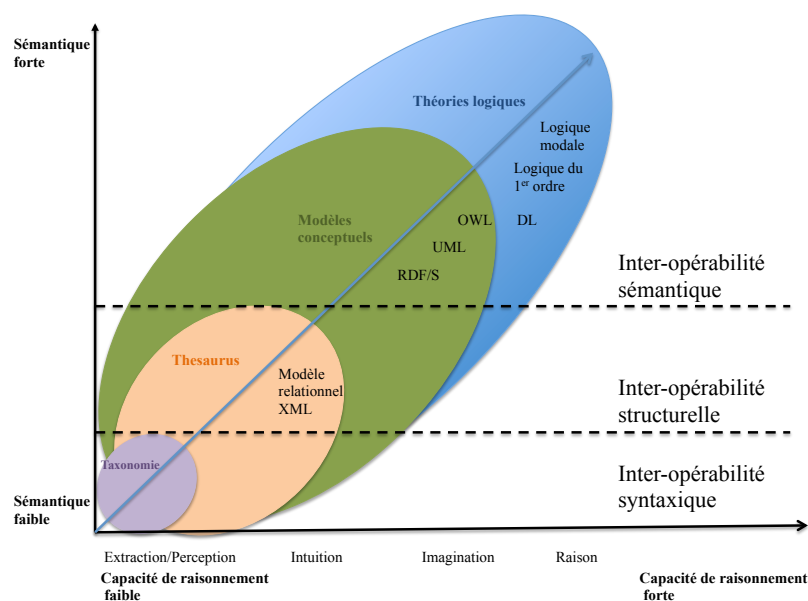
Sémantique forte

Théories logiques

Logique modale

Logique du 1$^{er}$ ordre

Modèles conceptuels

OWL

DL

UML

RDF/S

Inter-opérabilité sémantique

Thesaurus

Modèle relationnel XML

Inter-opérabilité structurelle

Taxonomie

Inter-opérabilité syntaxique

Sémantique faible

Extraction/Perception

Intuition

Imagination

Raison

Capacité de raisonnement faible

Capacité de raisonnement forte